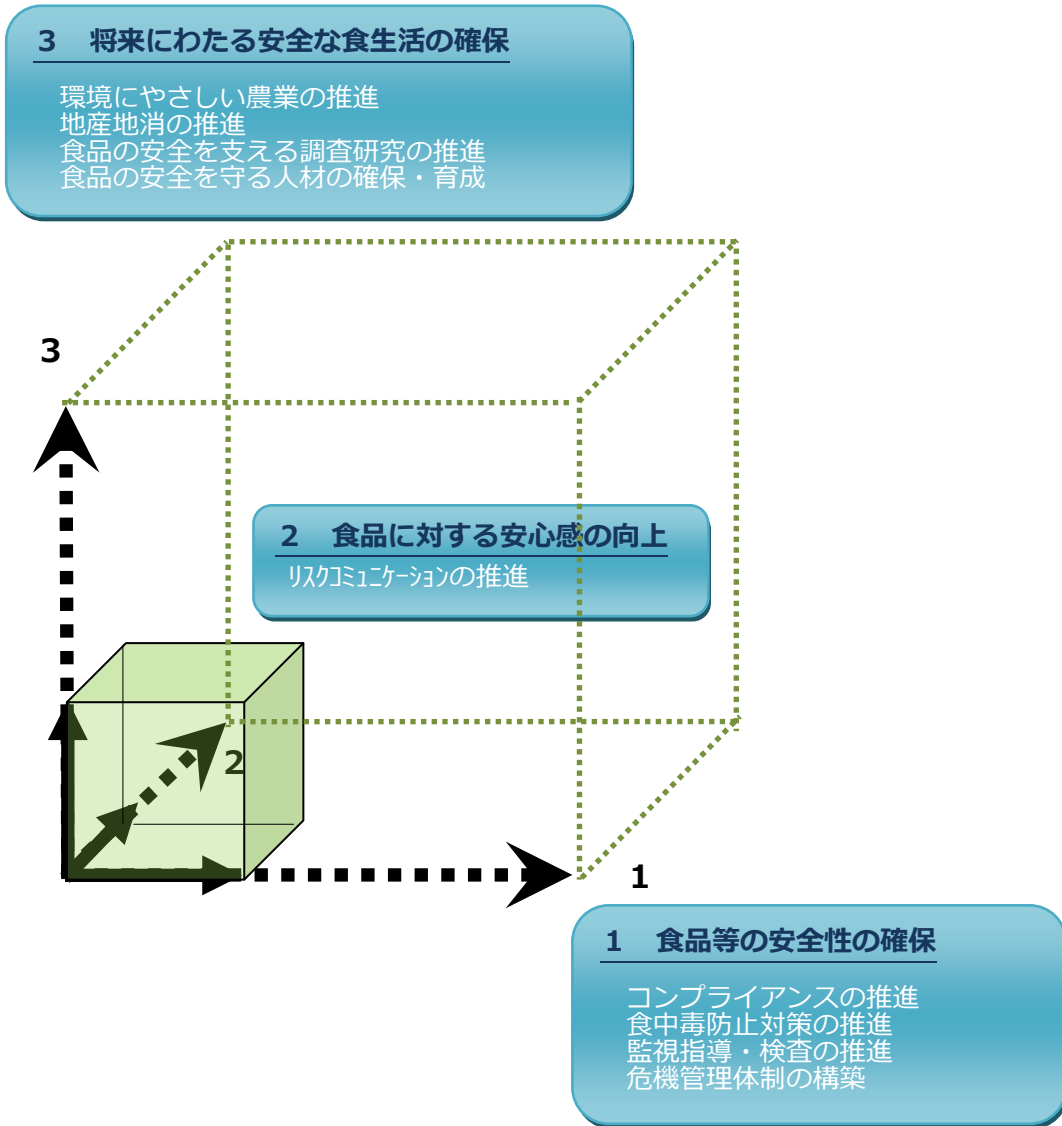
3　将来にわたる安全な食生活の確保

環境にやさしい農業の推進
地産地消の推進
食品の安全を支える調査研究の推進
食品の安全を守る人材の確保・育成

3

2　食品に対する安心感の向上

ﾘｽｸｺﾐｭﾆｹｰｼｮﾝの推進

2

1

1　食品等の安全性の確保

コンプライアンスの推進
食中毒防止対策の推進
監視指導・検査の推進
危機管理体制の構築